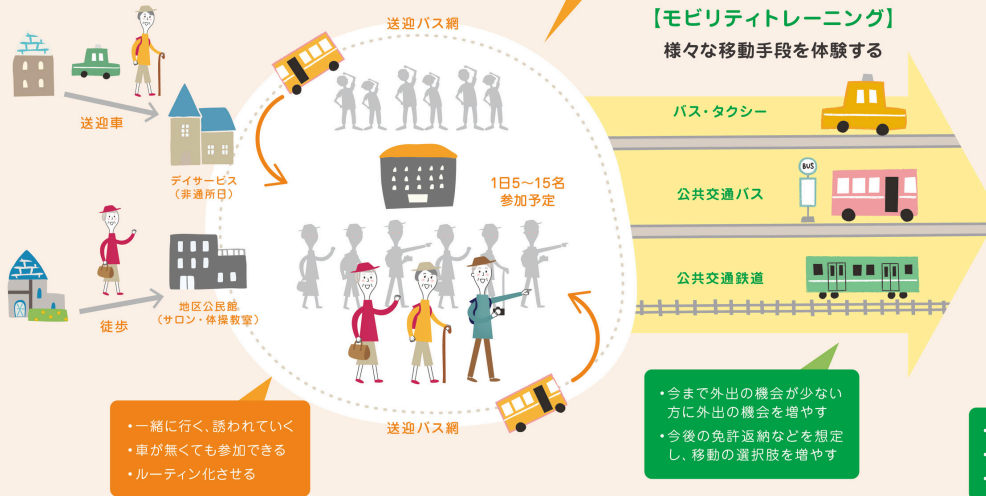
送迎車

デイサービス
（非通所日）

徒歩

地区公民館
（サロン・体操教室）

送迎バス網

1日5～15名
参加予定

送迎バス網

・一緒に行く、誘われていく
・車が無くても参加できる
・ルーティン化させる

【モビリティトレーニング】
様々な移動手段を体験する

バス・タクシー

BUS

公共交通バス

公共交通鉄道

・今まで外出の機会が少ない方に外出の機会を増やす
・今後の免許返納などを想定し、移動の選択肢を増やす